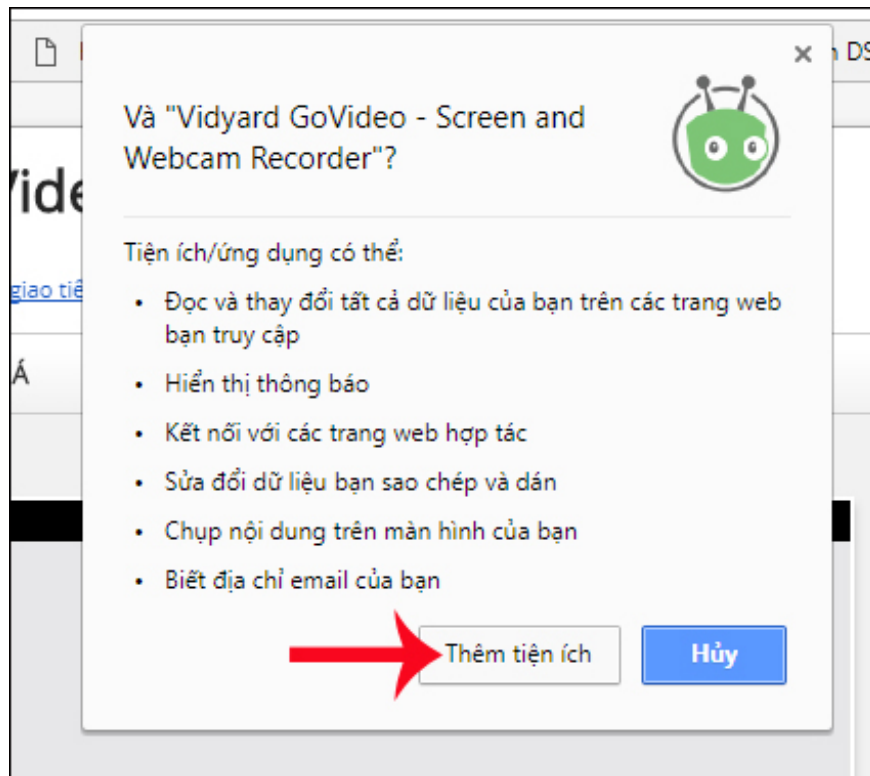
n DS

Vide

giao tiế

Á

Và "Vidyard GoVideo - Screen and Webcam Recorder"?

×

Tiện ích/ứng dụng có thể:

- Đọc và thay đổi tất cả dữ liệu của bạn trên các trang web bạn truy cập
- Hiển thị thông báo
- Kết nối với các trang web hợp tác
- Sửa đổi dữ liệu bạn sao chép và dán
- Chụp nội dung trên màn hình của bạn
- Biết địa chỉ email của bạn

Thêm tiện ích

Hủy